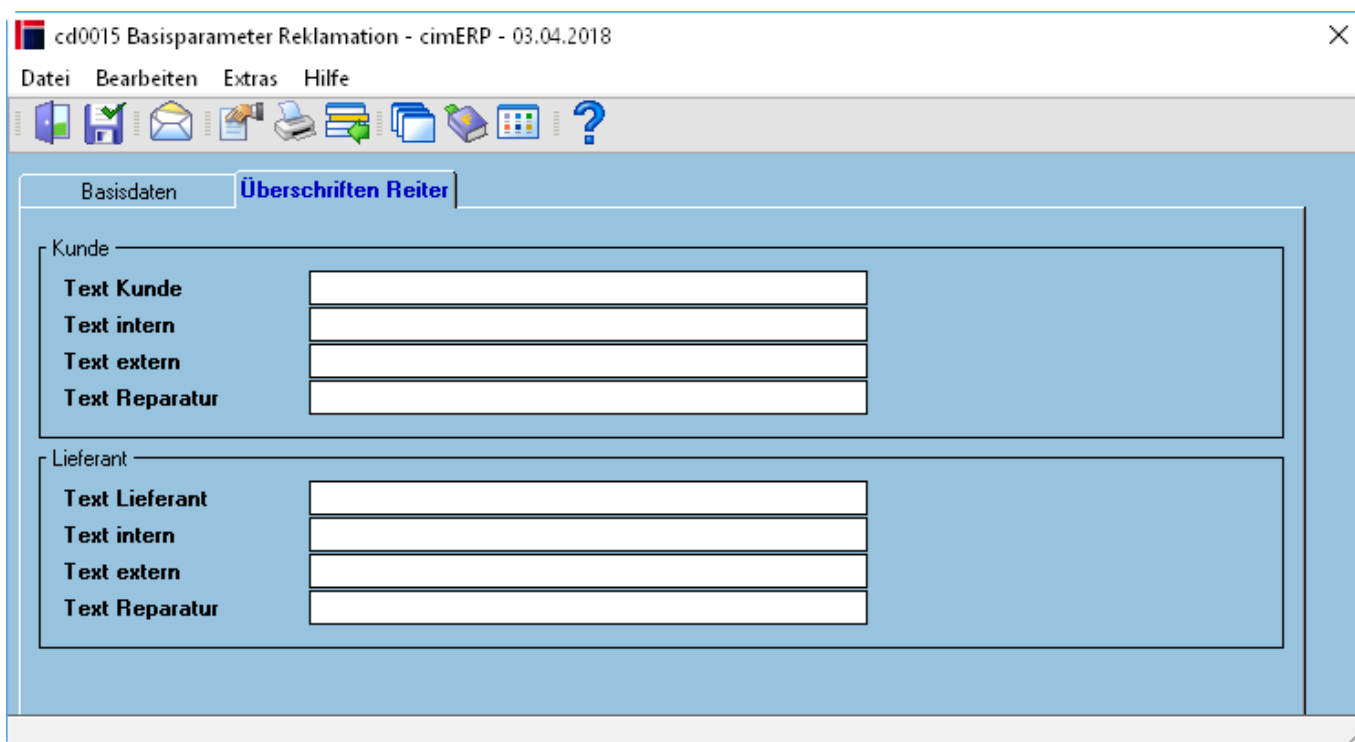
cd0015 Basisparameter Reklamation - cimERP - 03.04.2018

Datei Bearbeiten Extras Hilfe

Basisdaten
Überschriften Reiter

Kunde
Text Kunde
Text intern
Text extern
Text Reparatur

Lieferant
Text Lieferant
Text intern
Text extern
Text Reparatur